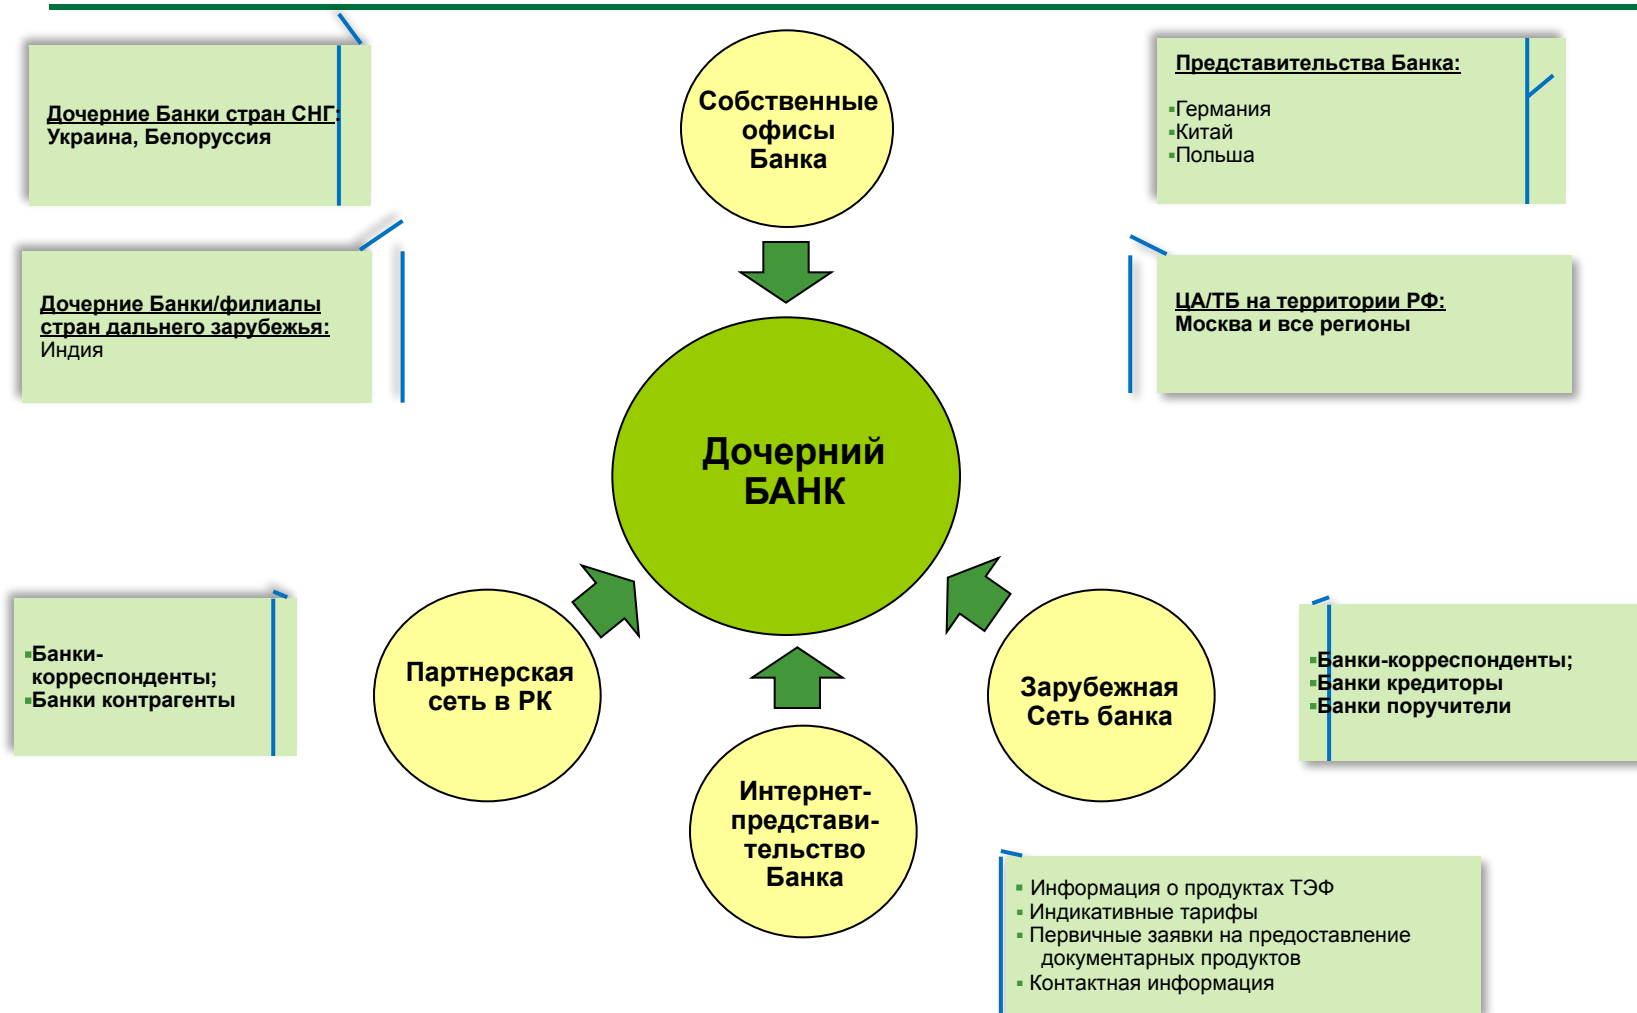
Дочерние Банки стран СНГ: Украина, Белоруссия

Собственные офисы Банка

Представительства Банка:

▪Германия
▪Китай
▪Польша

Дочерние Банки/филиалы стран дальнего зарубежья: Индия

ЦА/ТБ на территории РФ: Москва и все регионы

Дочерний БАНК

▪Банки-корреспонденты;
▪Банки контрагенты

Партнерская сеть в РК

Зарубежная Сеть банка

▪Банки-корреспонденты;
▪Банки кредиторы
▪Банки поручители

Интернет-представительство Банка

▪ Информация о продуктах ТЭФ
▪ Индикативные тарифы
▪ Первичные заявки на предоставление документарных продуктов
▪ Контактная информация